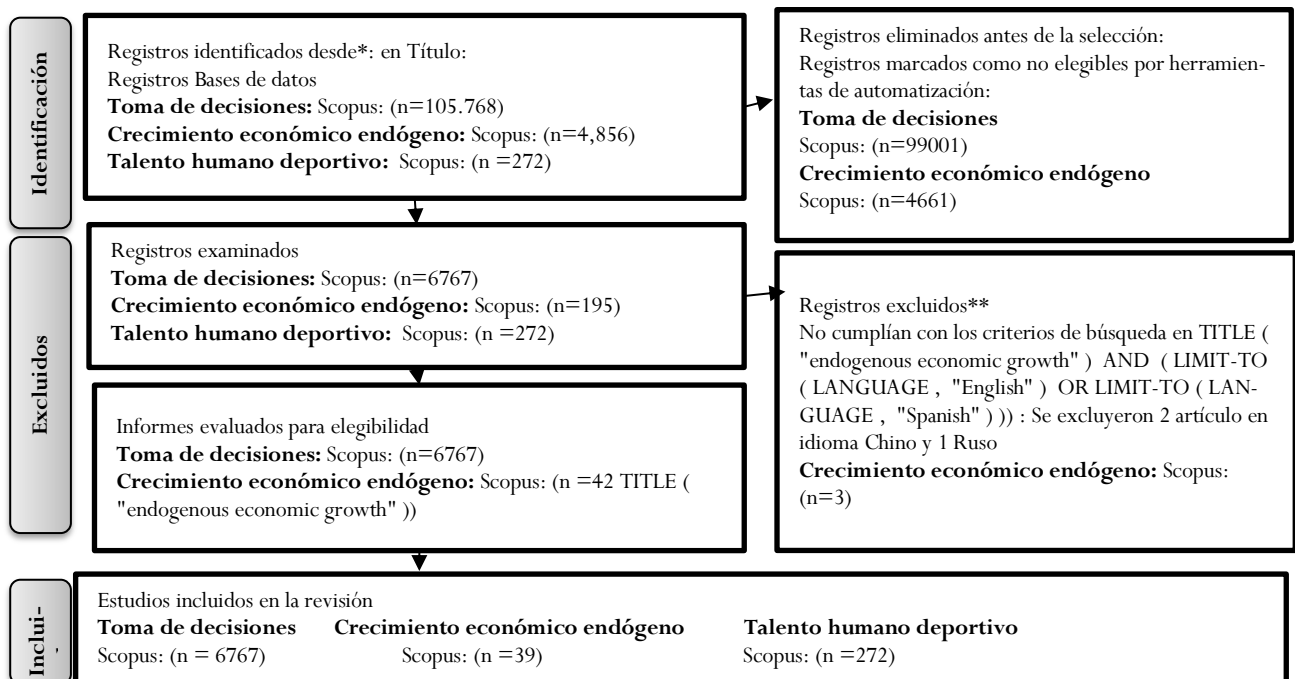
Identificación

Registros identificados desde*: en Título:
Registros Bases de datos
**Toma de decisiones:** Scopus: (n=105.768)
**Crecimiento económico endógeno:** Scopus: (n=4,856)
**Talento humano deportivo:** Scopus: (n =272)

Registros eliminados antes de la selección:
Registros marcados como no elegibles por herramientas de automatización:
**Toma de decisiones**
Scopus: (n=99001)
**Crecimiento económico endógeno**
Scopus: (n=4661)

Excluidos

Registros examinados
**Toma de decisiones:** Scopus: (n=6767)
**Crecimiento económico endógeno:** Scopus: (n=195)
**Talento humano deportivo:** Scopus: (n =272)

Registros excluidos**
No cumplían con los criterios de búsqueda en TITLE ( "endogenous economic growth" ) AND ( LIMIT-TO ( LANGUAGE , "English" ) OR LIMIT-TO ( LANGUAGE , "Spanish" ) )) : Se excluyeron 2 artículo en idioma Chino y 1 Ruso
**Crecimiento económico endógeno:** Scopus: (n=3)

Informes evaluados para elegibilidad
**Toma de decisiones:** Scopus: (n=6767)
**Crecimiento económico endógeno:** Scopus: (n =42 TITLE ( "endogenous economic growth" ))

Inclui-
-

Estudios incluidos en la revisión
**Toma de decisiones** Scopus: (n = 6767)
**Crecimiento económico endógeno** Scopus: (n =39)
**Talento humano deportivo** Scopus: (n =272)